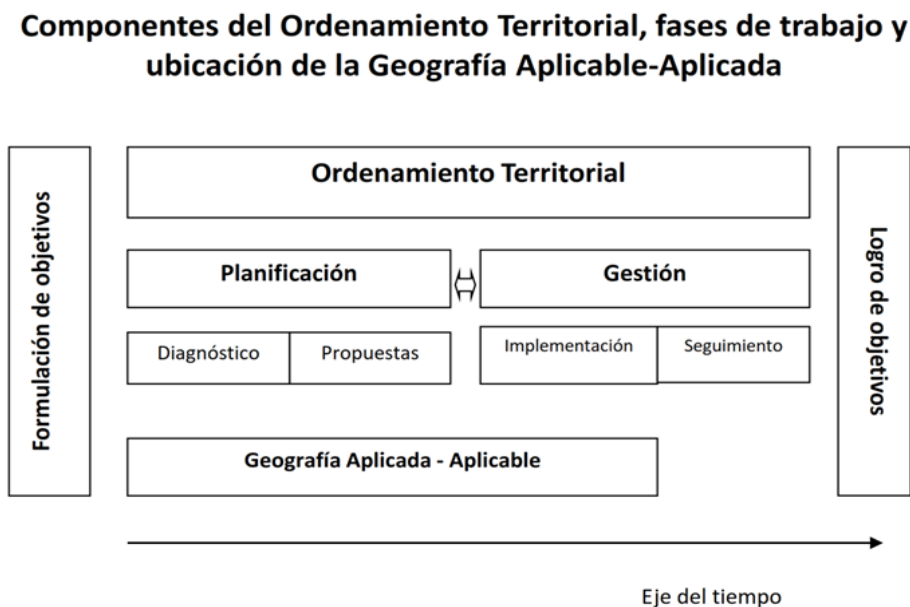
Componentes del Ordenamiento Territorial, fases de trabajo y ubicación de la Geografía Aplicable-Aplicada

Formulación de objetivos

Ordenamiento Territorial

Planificación

Gestión

Diagnóstico

Propuestas

Implementación

Seguimiento

Geografía Aplicada - Aplicable

Logro de objetivos

Eje del tiempo